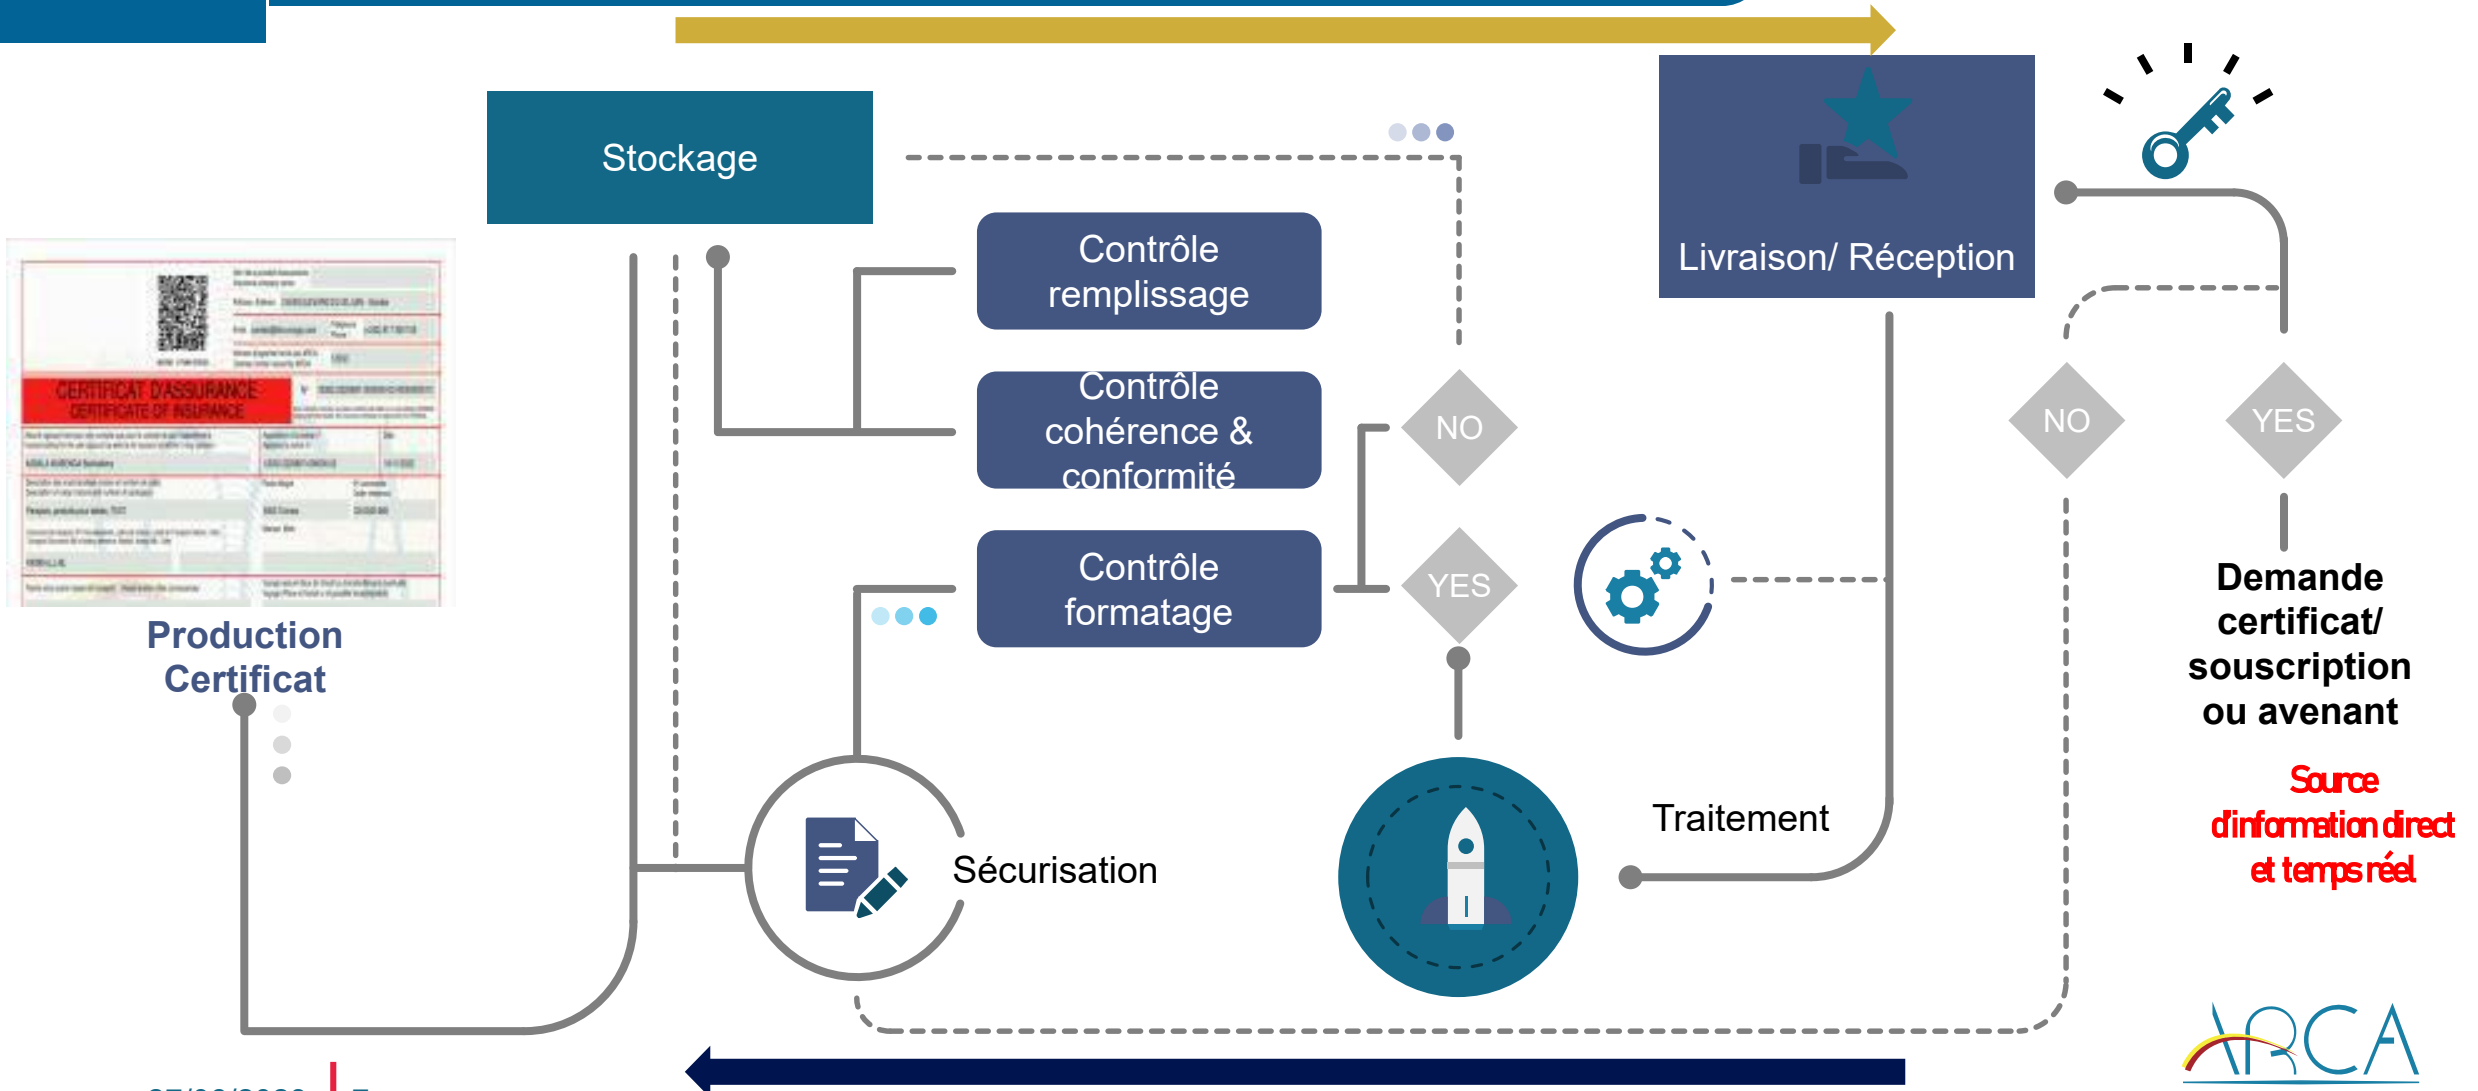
Stockage

Contrôle remplissage

Contrôle cohérence & conformité

Contrôle formatage

NO

YES

Livraison/ Réception

NO

YES

Demande certificat/ souscription ou avenant

Source d'information direct et temps réel

CERTIFICAT D'ASSURANCE
CERTIFICATE OF INSURANCE

Production Certificat

Sécurisation

Traitement

ARCA

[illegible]